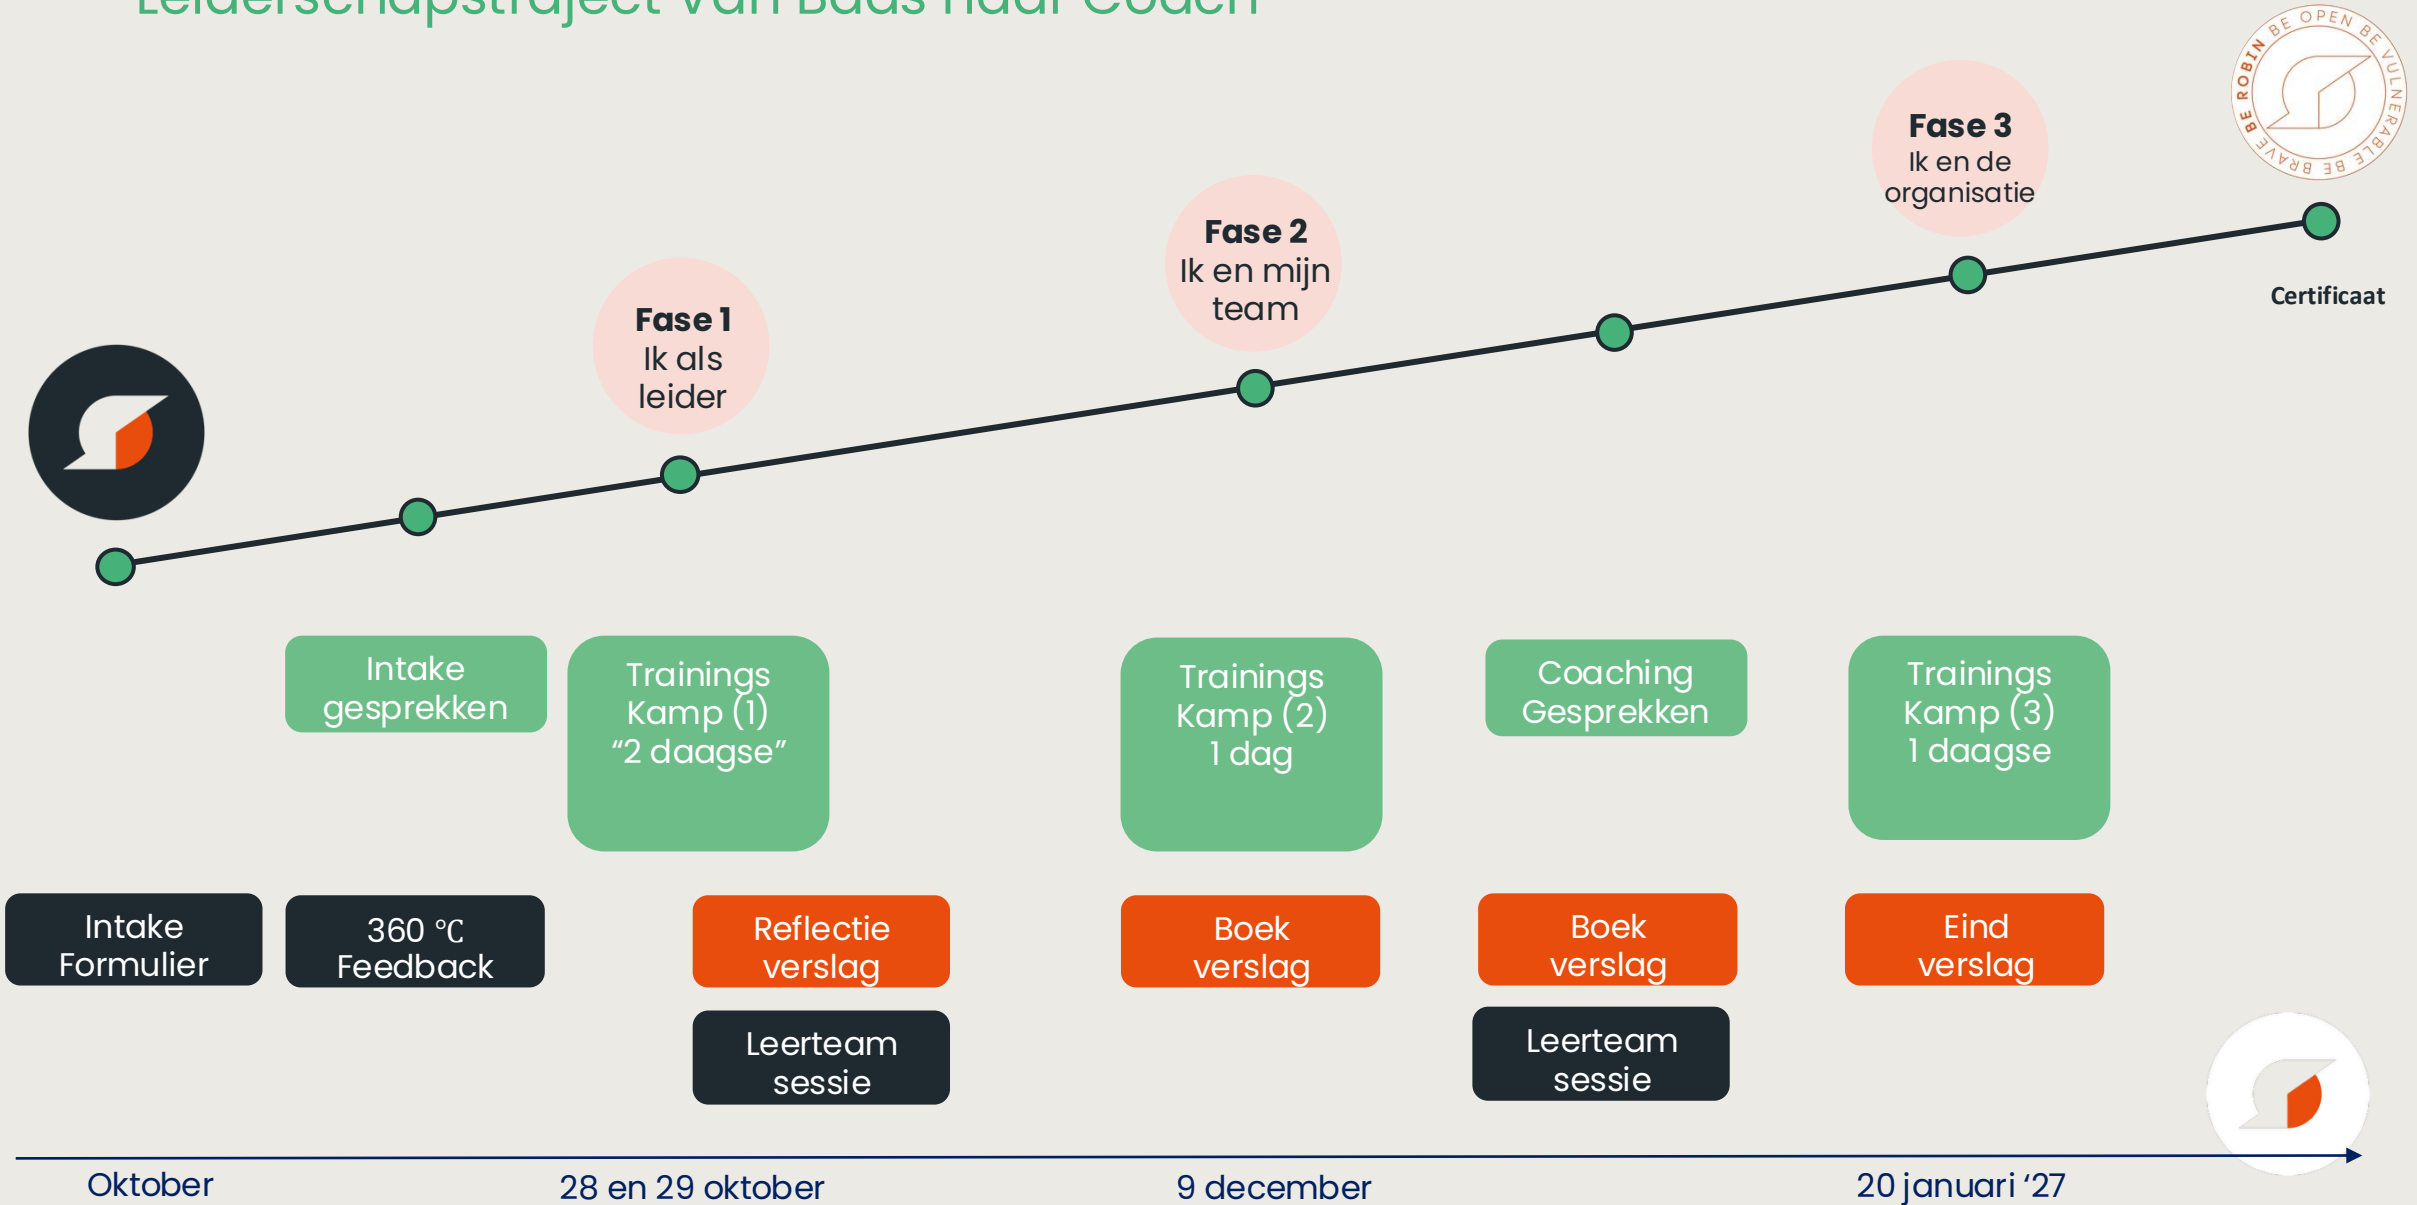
Leiderschapstraject van Baas naar Coach

BE ROBIN BE OPEN BE VULNERABLE BE BRAVE

Fase 3
Ik en de organisatie

Fase 2
Ik en mijn team

Fase 1
Ik als leider

Certificaat

Intake gesprekken

Trainings Kamp (1) “2 daagse”

Trainings Kamp (2) 1 dag

Coaching Gesprekken

Trainings Kamp (3) 1 daagse

Intake Formulier

360 °C Feedback

Reflectie verslag

Boek verslag

Boek verslag

Eind verslag

Leerteam sessie

Leerteam sessie

Oktober

28 en 29 oktober

9 december

20 januari ’27